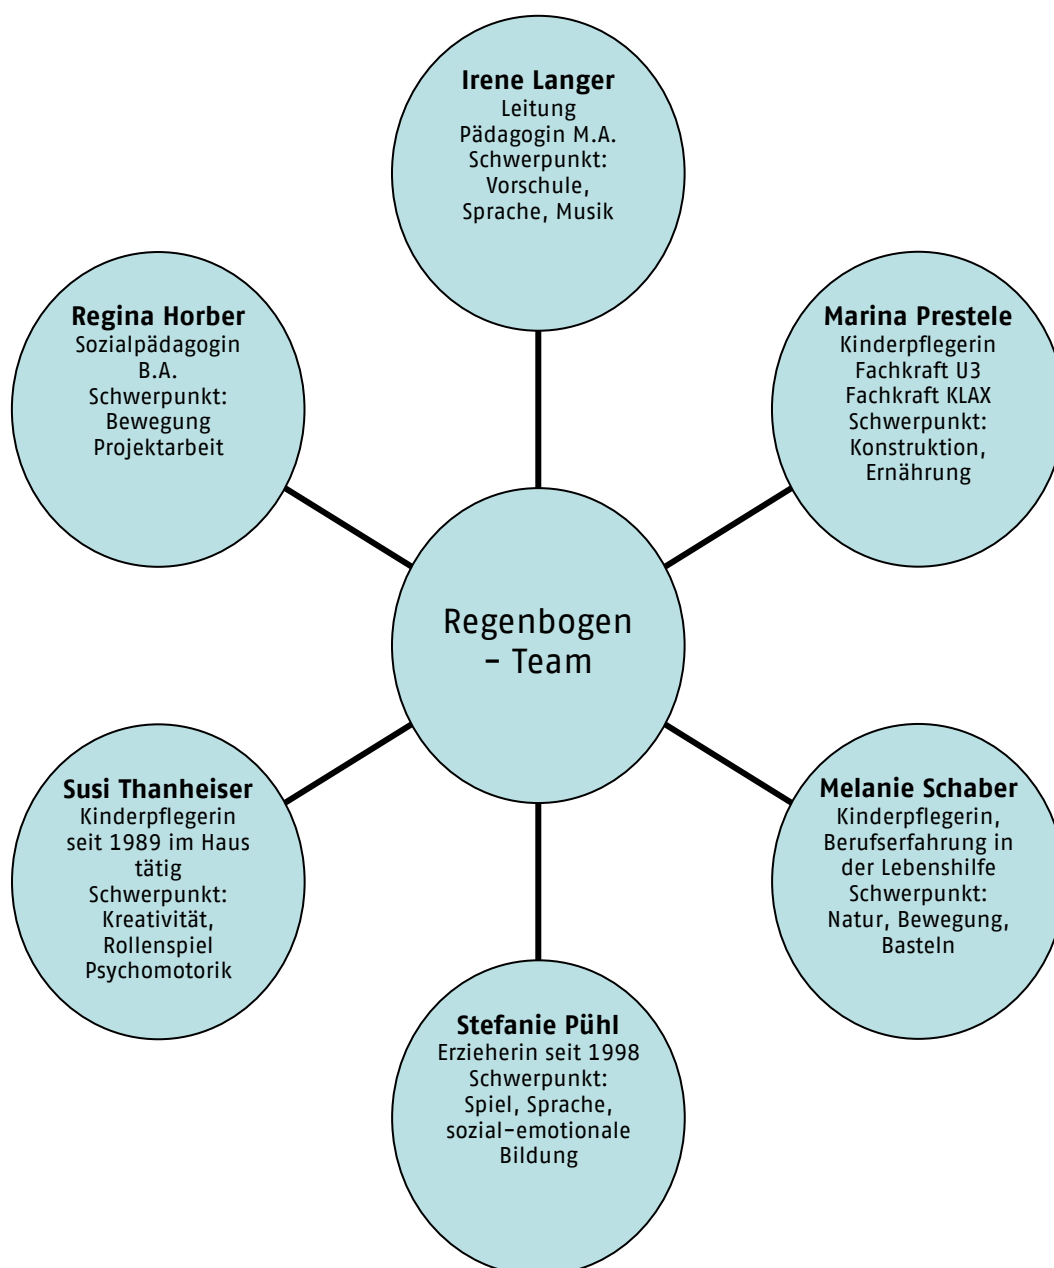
**Irene Langer**
Leitung
Pädagogin M.A.
Schwerpunkt:
Vorschule,
Sprache, Musik

**Regina Horber**
Sozialpädagogin
B.A.
Schwerpunkt:
Bewegung
Projektarbeit

**Marina Prestele**
Kinderpflegerin
Fachkraft U3
Fachkraft KLAX
Schwerpunkt:
Konstruktion,
Ernährung

Regenbogen
– Team

**Susi Thanheiser**
Kinderpflegerin
seit 1989 im Haus
tätig
Schwerpunkt:
Kreativität,
Rollenspiel
Psychomotorik

**Melanie Schaber**
Kinderpflegerin,
Berufserfahrung in
der Lebenshilfe
Schwerpunkt:
Natur, Bewegung,
Basteln

**Stefanie Pühl**
Erzieherin seit 1998
Schwerpunkt:
Spiel, Sprache,
sozial-emotionale
Bildung